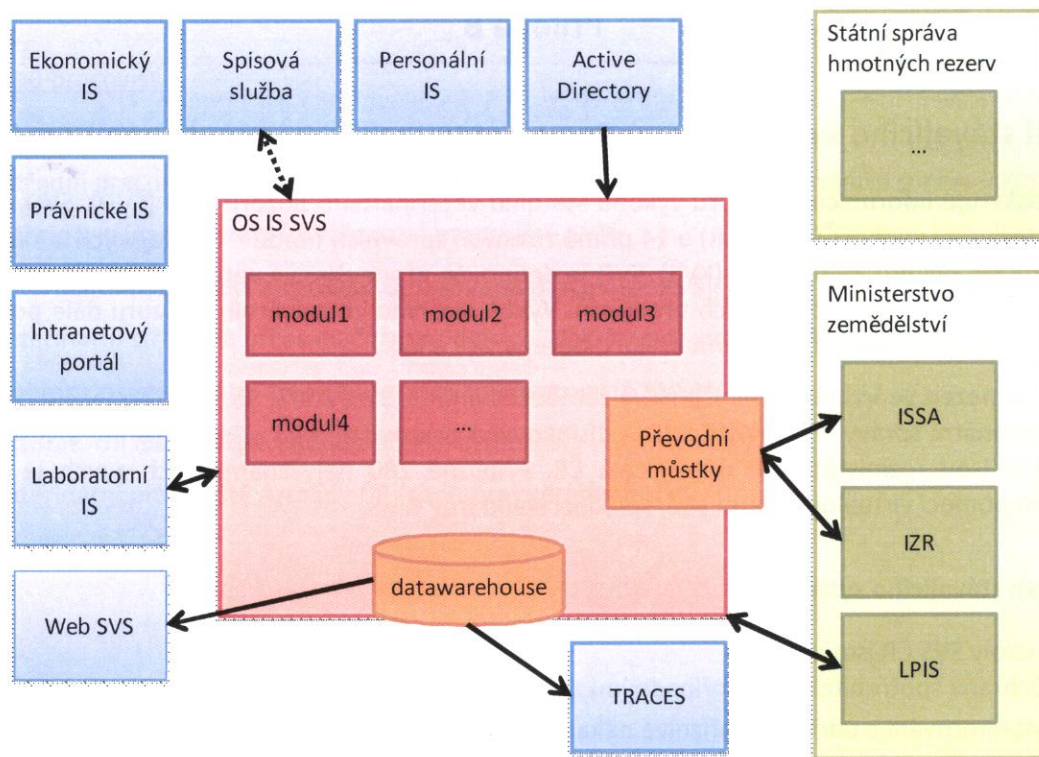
Ekonomický IS

Spisová služba

Personální IS

Active Directory

Státní správa hmotných rezerv

...

Právnické IS

OS IS SVS

Intranetový portál

modul1

modul2

modul3

Ministerstvo zemědělství

modul4

...

Převodní můstky

ISSA

Laboratorní IS

IZR

datawarehouse

Web SVS

LPIS

TRACES